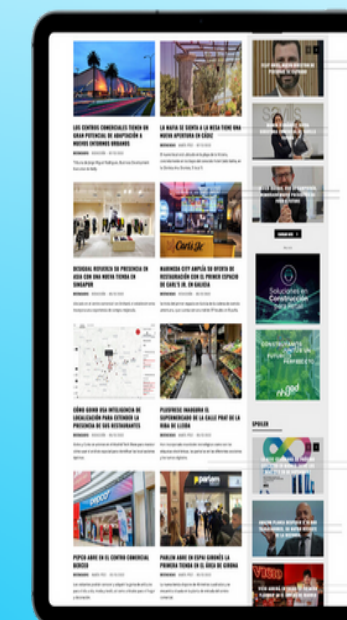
LOS CENTROS COMERCIALES TIENEN UN GRAN POTENCIAL DE ADAPTACIÓN A NUEVOS ENTORNOS URBANOS

LA MAFIA SE SIENTA A LA MESA TIENE UNA NUEVA APERTURA EN CÁDIZ

DESIGUAL REFUERZA SU PRESENCIA EN ASIA CON UNA NUEVA TIENDA EN SINGAPUR

MARINEDA CITY AMPLÍA SU OFERTA DE RESTAURACIÓN CON EL PRIMER ESPACIO DE CARL'S JR. EN GALICIA

CÓMO GOIKO USA INTELIGENCIA DE LOCALIZACIÓN PARA EXTENDER LA PRESENCIA DE SUS RESTAURANTES

PLUSFRESC INAUGURA EL SUPERMERCADO DE LA CALLE PRAT DE LA RIBA DE LLEIDA

PEPCO ABRE EN EL CENTRO COMERCIAL BERCEO

PARLEM ABRE EN ESPAI GIRONÈS LA PRIMERA TIENDA EN EL ÁREA DE GIRONA

Carl's Jr.

pepco

parlem

Soluciones en Construcción para Retail

SPOILER